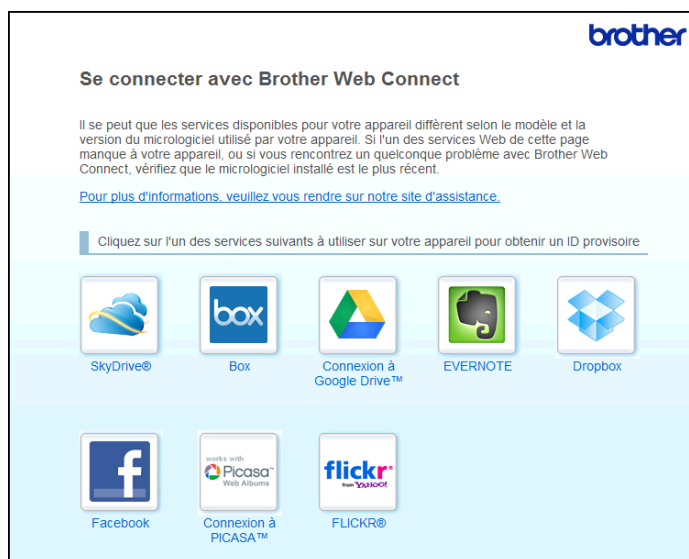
brother

Se connecter avec Brother Web Connect

Il se peut que les services disponibles pour votre appareil diffèrent selon le modèle et la version du micrologiciel utilisé par votre appareil. Si l'un des services Web de cette page manque à votre appareil, ou si vous rencontrez un quelconque problème avec Brother Web Connect, vérifiez que le micrologiciel installé est le plus récent.

Pour plus d'informations, veuillez vous rendre sur notre site d'assistance.

Cliquez sur l'un des services suivants à utiliser sur votre appareil pour obtenir un ID provisoire

box

SkyDrive®

Box

Connexion à Google Drive™

EVERNOTE

Dropbox

works with Picasa Web Albums

flickr from YAHOO!

Facebook

Connexion à PICASA™

FLICKR®